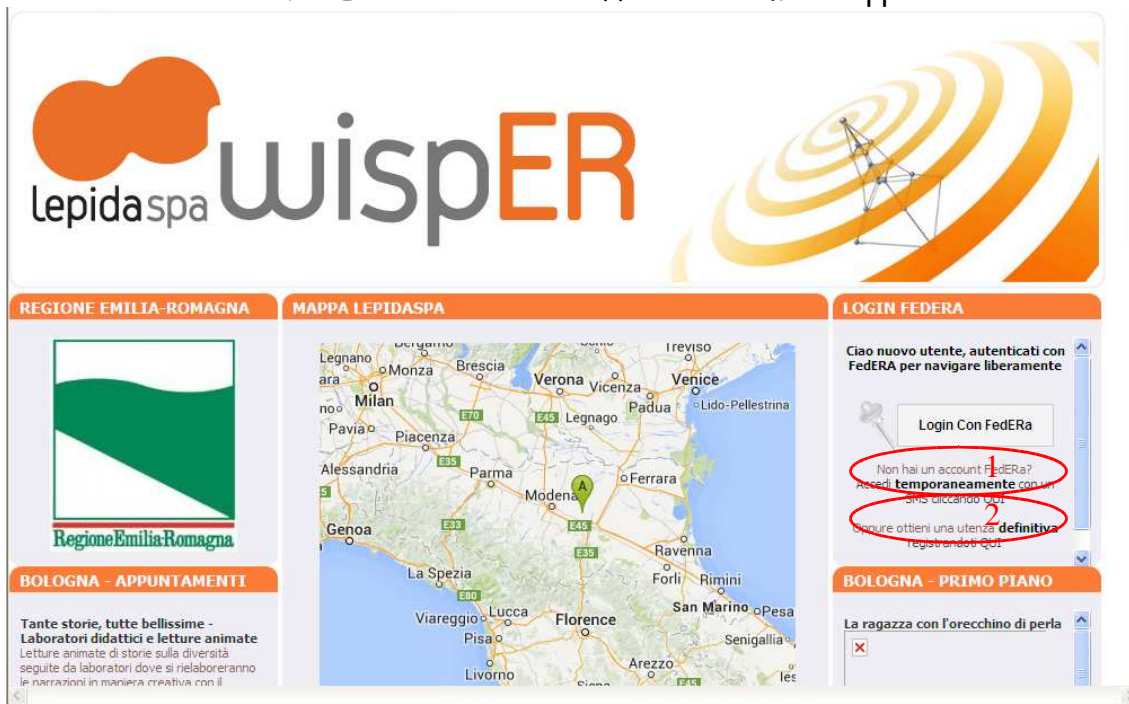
lepidaspa wispER

REGIONE EMILIA-ROMAGNA

RegioneEmilia-Romagna

MAPPA LEPIDASPA

Bergamo Legnano Monza Brescia Verona Vicenza Treviso Venice Milan Padua Lido-Pellestrina Legnago Pavia Piacenza Alessandria Parma Modena Ferrara Genoa Ravenna La Spezia Forlì Rimini Viareggio Lucca Florence San Marino Pesa Pisa Senigallia Livorno Arezzo Siena E70 E45 E35 E33 E80 E45 A

LOGIN FEDERA

Ciao nuovo utente, autenticati con FedERA per navigare liberamente

Login Con FedERa

1
Non hai un account FedERa? Accedi temporaneamente con un SMS cliccando QUI

2
Oppure ottieni una utenza definitiva registrandoti QUI

BOLOGNA - APPUNTAMENTI

Tante storie, tutte bellissime - Laboratori didattici e letture animate
Letture animate di storie sulla diversità seguite da laboratori dove si rielaboreranno le narrazioni in maniera creativa con il

BOLOGNA - PRIMO PIANO

La ragazza con l'orecchino di perla